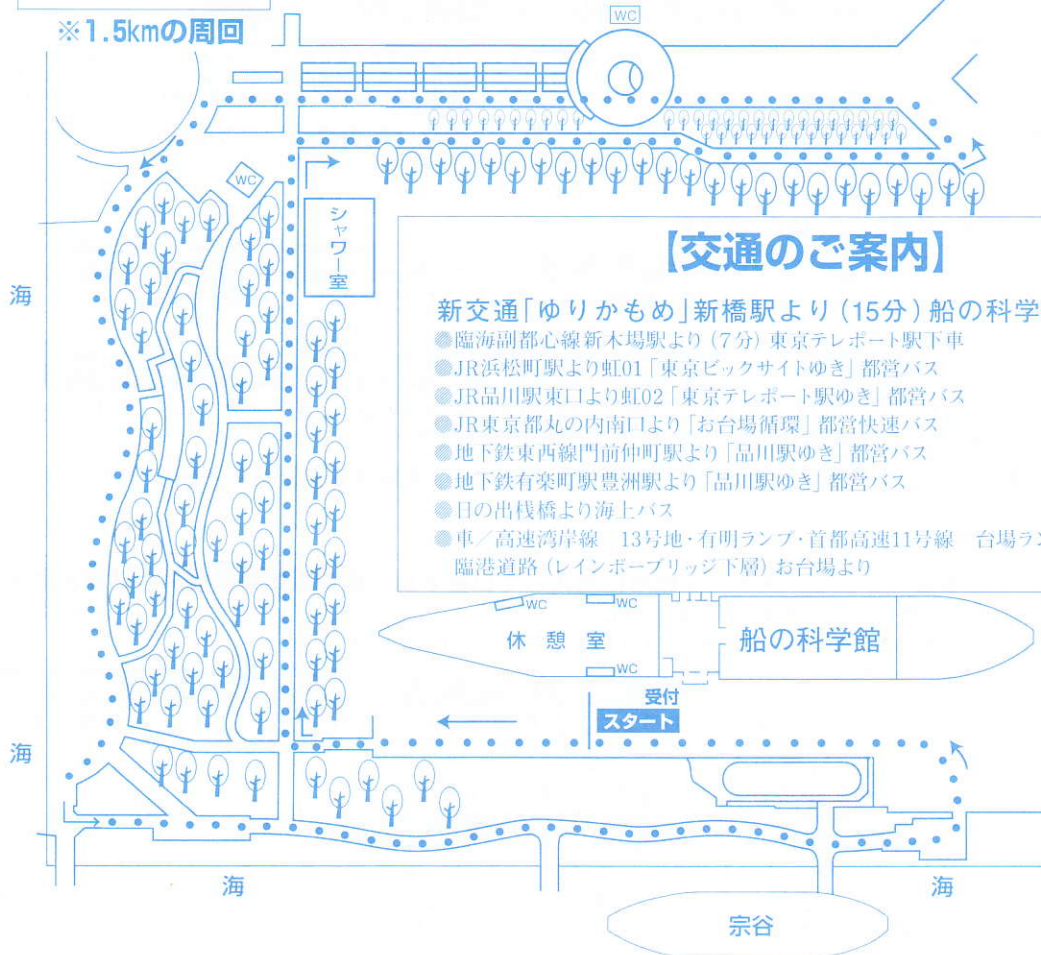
※1.5kmの周回

WC

WC

シャワー室

海

【交通のご案内】

新交通「ゆりかもめ」新橋駅より（15分）船の科学

◎臨海副都心線新木場駅より（7分）東京テレポート駅下車
◎JR浜松町駅より虹01「東京ビックサイトゆき」都営バス
◎JR品川駅東口より虹02「東京テレポート駅ゆき」都営バス
◎JR東京都丸の内南口より「お台場循環」都営快速バス
◎地下鉄東西線門前仲町駅より「品川駅ゆき」都営バス
◎地下鉄有楽町駅豊洲駅より「品川駅ゆき」都営バス
◎日の出桟橋より海上バス
◎車／高速湾岸線　13号地・有明ランプ・首都高速11号線　台場ラン
臨港道路（レインボーブリッジ下層）お台場より

WC

WC

休　憩　室

WC

船の科学館

受付

スタート

海

海

海

宗谷